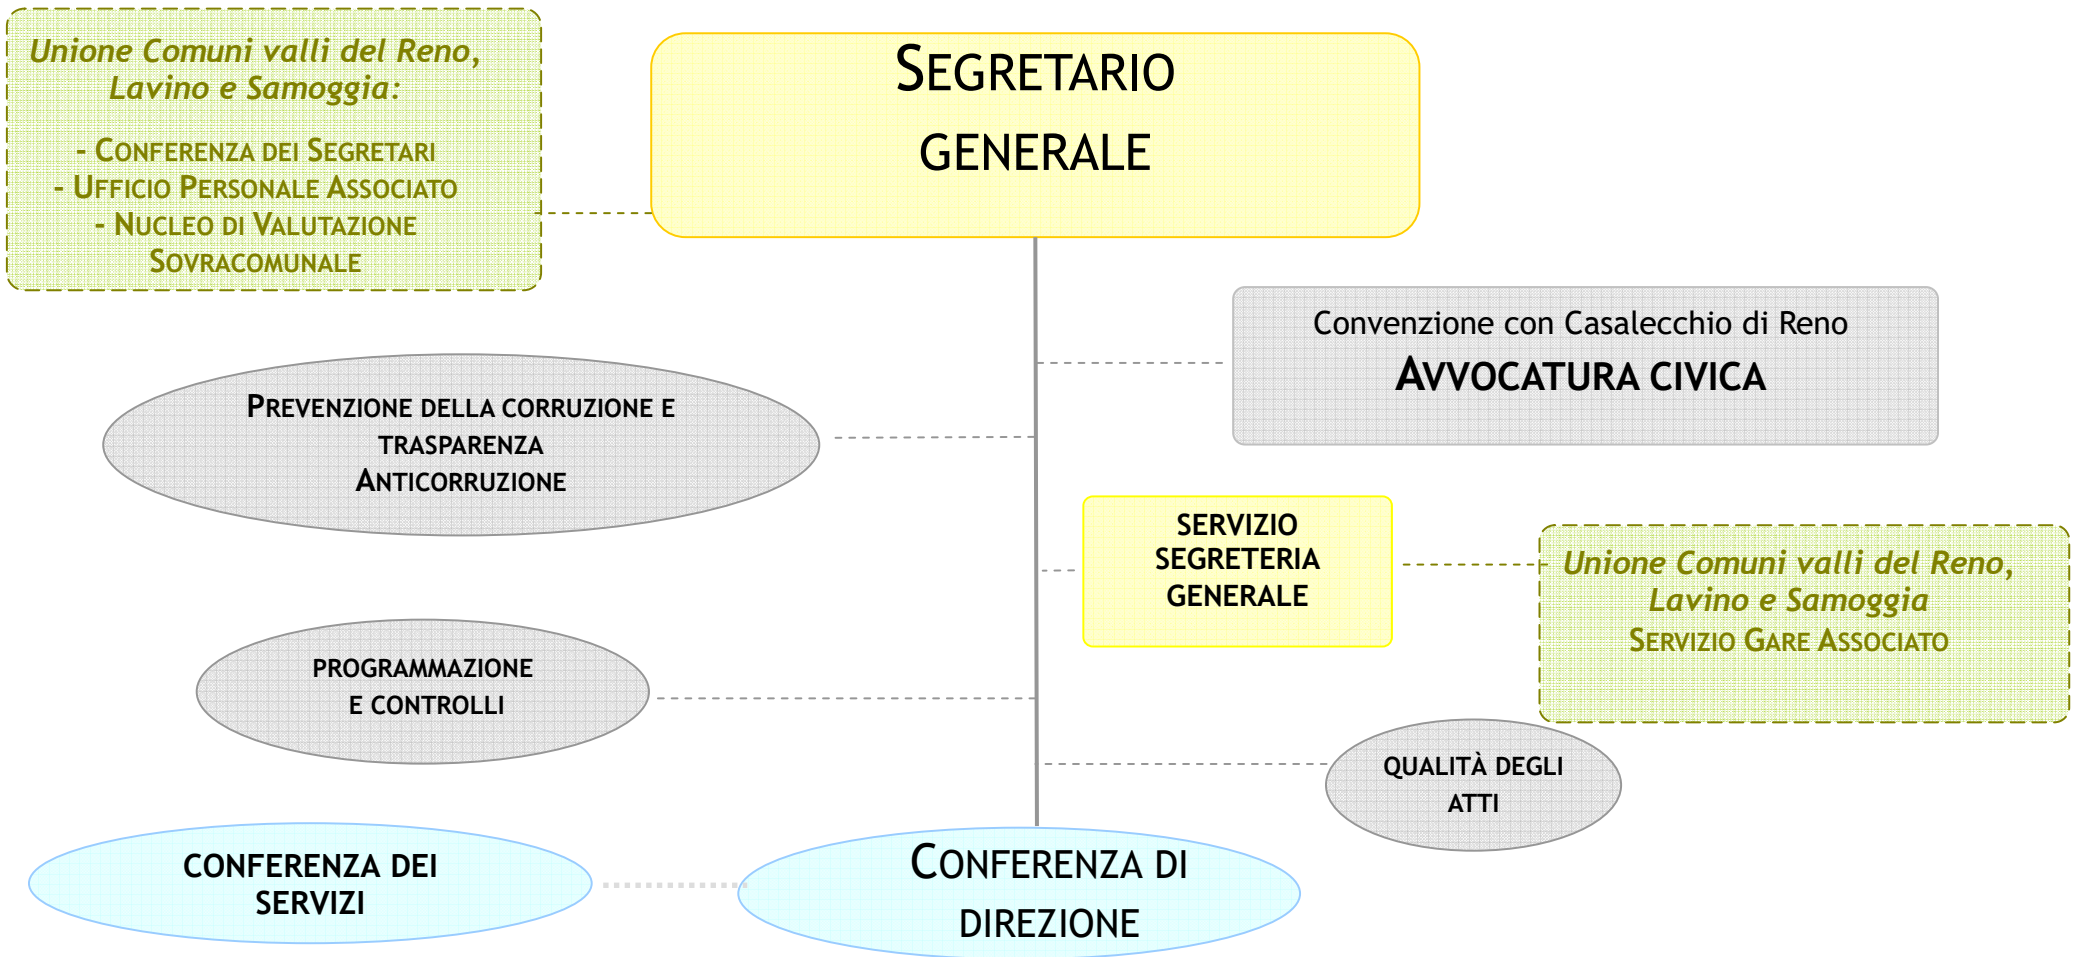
Unione Comuni valli del Reno, Lavino e Samoggia:

- Conferenza dei Segretari
- Ufficio Personale Associato
- Nucleo di Valutazione Sovracomunale

Segretario Generale

Convenzione con Casalecchio di Reno
Avvocatura civica

Prevenzione della corruzione e trasparenza
Anticorruzione

Servizio Segreteria Generale

Unione Comuni valli del Reno, Lavino e Samoggia
Servizio Gare Associato

Programmazione e controlli

Qualità degli atti

Conferenza dei servizi

Conferenza di direzione